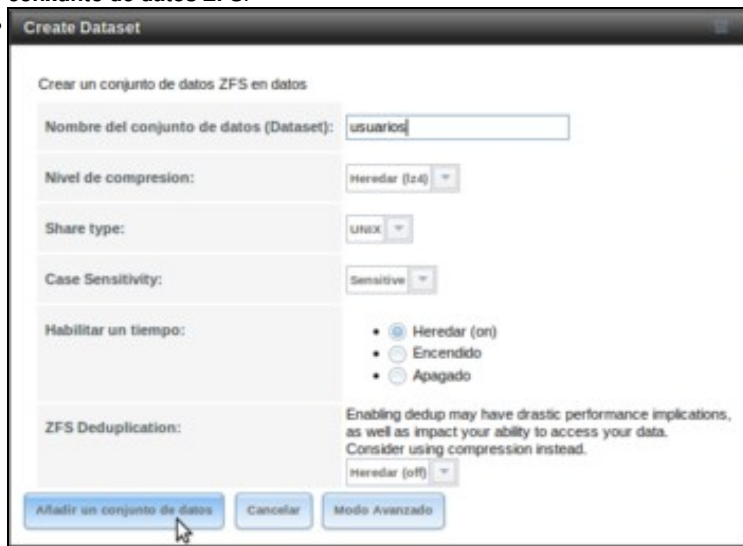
conjunto de datos ZFS.

Create Dataset

Crear un conjunto de datos ZFS en datos

| | |
|---|---|
| Nombre del conjunto de datos (Dataset): | usuarios |
| Nivel de compresion: | Heredar (lz4) |
| Share type: | UNIX |
| Case Sensitivity: | Sensitive |
| Habilitar un tiempo: | • Heredar (on) • Encendido • Apagado |
| ZFS Deduplication: | Enabling dedup may have drastic performance implications, as well as impact your ability to access your data. Consider using compression instead. Heredar (off) |

Añadir un conjunto de datos | Cancelar | Modo Avanzado